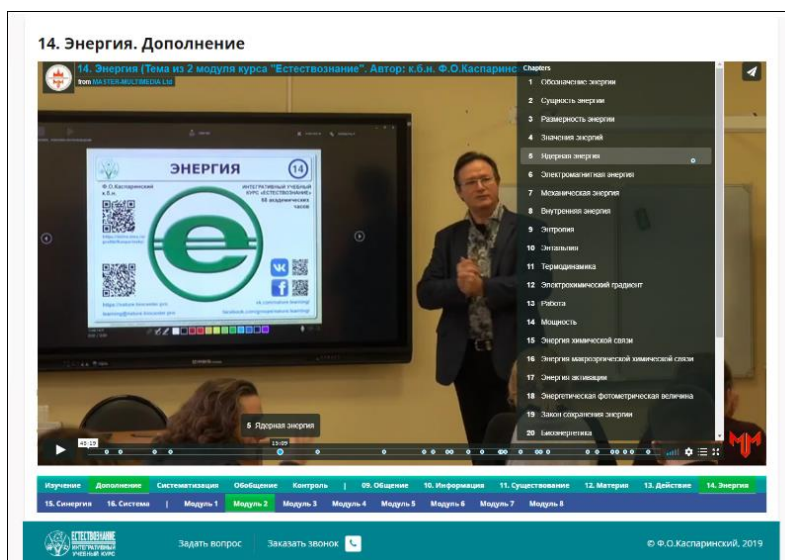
14. Энергия. Дополнение

14. Энергия (Тема из 2 модуля курса "Естествознание". Автор: к.б.н. Ф.О.Каспаринс
from MASTER-MULTIMEDIA Ltd

Chapters
1 Обозначение энергии
2 Сущность энергии
3 Размерность энергии
4 Значения энергий
5 Ядерная энергия
6 Электромагнитная энергия
7 Механическая энергия
8 Внутренняя энергия
9 Энтропия
10 Энтальпия
11 Термодинамика
12 Электрохимический градиент
13 Работа
14 Мощность
15 Энергия химической связи
16 Энергия макроэргической химической связи
17 Энергия активации
18 Энергетическая фотометрическая величина
19 Закон сохранения энергии
20 Биоэнергетика

ЭНЕРГИЯ
14
Ф.О.Каспаринский к.б.н.
ИНТЕРАКТИВНЫЙ УЧЕБНЫЙ КУРС «ЕСТЕСТВОЗНАНИЕ»
68 академических часов
https://nature.biocoder.pro
learning@nature.biocoder.pro
vk.com/nature.learning
facebook.com/groups/nature.learning/

5 Ядерная энергия
40:19
15:09

Изучение | Дополнение | Систематизация | Обобщение | Контроль | 09. Общение | 10. Информация | 11. Существование | 12. Материя | 13. Действие | 14. Энергия
15. Синергия | 16. Система | Модуль 1 | Модуль 2 | Модуль 3 | Модуль 4 | Модуль 5 | Модуль 6 | Модуль 7 | Модуль 8

ЕСТЕСТВОЗНАНИЕ ИНТЕРАКТИВНЫЙ УЧЕБНЫЙ КУРС
Задать вопрос
Заказать звонок
© Ф.О.Каспаринский, 2019